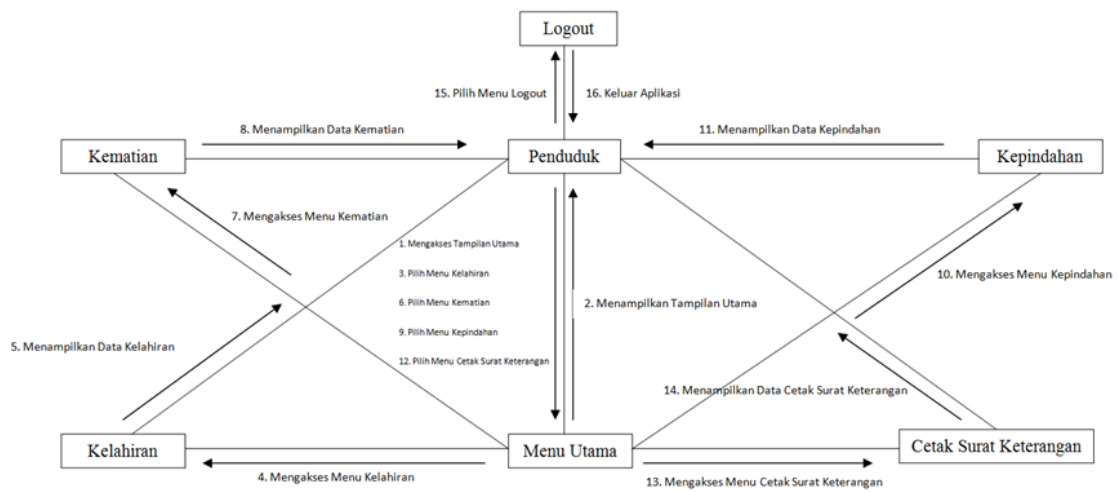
Logout

15. Pilih Menu Logout

16. Keluar Aplikasi

8. Menampilkan Data Kematian

11. Menampilkan Data Kepindahan

Kematian

Penduduk

Kepindahan

7. Mengakses Menu Kematian

1. Mengakses Tampilan Utama

3. Pilih Menu Kelahiran

6. Pilih Menu Kematian

9. Pilih Menu Kepindahan

12. Pilih Menu Cetak Surat Keterangan

2. Menampilkan Tampilan Utama

10. Mengakses Menu Kepindahan

5. Menampilkan Data Kelahiran

14. Menampilkan Data Cetak Surat Keterangan

Kelahiran

Menu Utama

Cetak Surat Keterangan

4. Mengakses Menu Kelahiran

13. Mengakses Menu Cetak Surat Keterangan